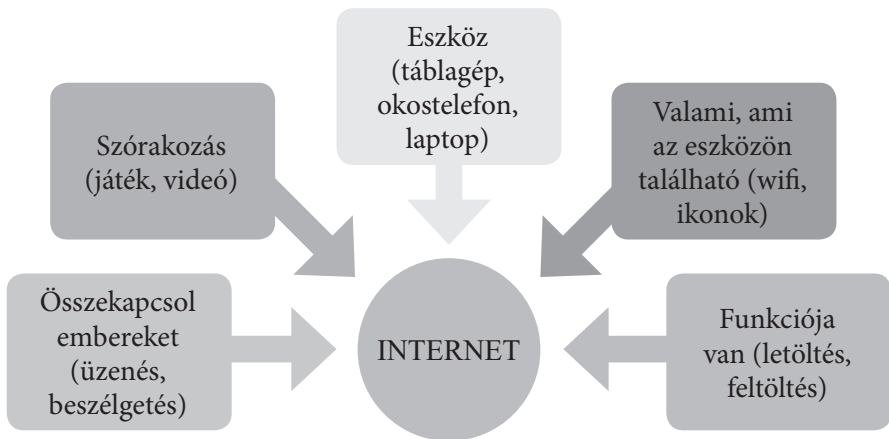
Eszköz (táblagép, okostelefon, laptop)

Szórakozás (játék, videó)

Valami, ami az eszközön található (wifi, ikonok)

Összekapcsol embereket (üzenés, beszélgetés)

INTERNET

Funkciója van (letöltés, feltöltés)